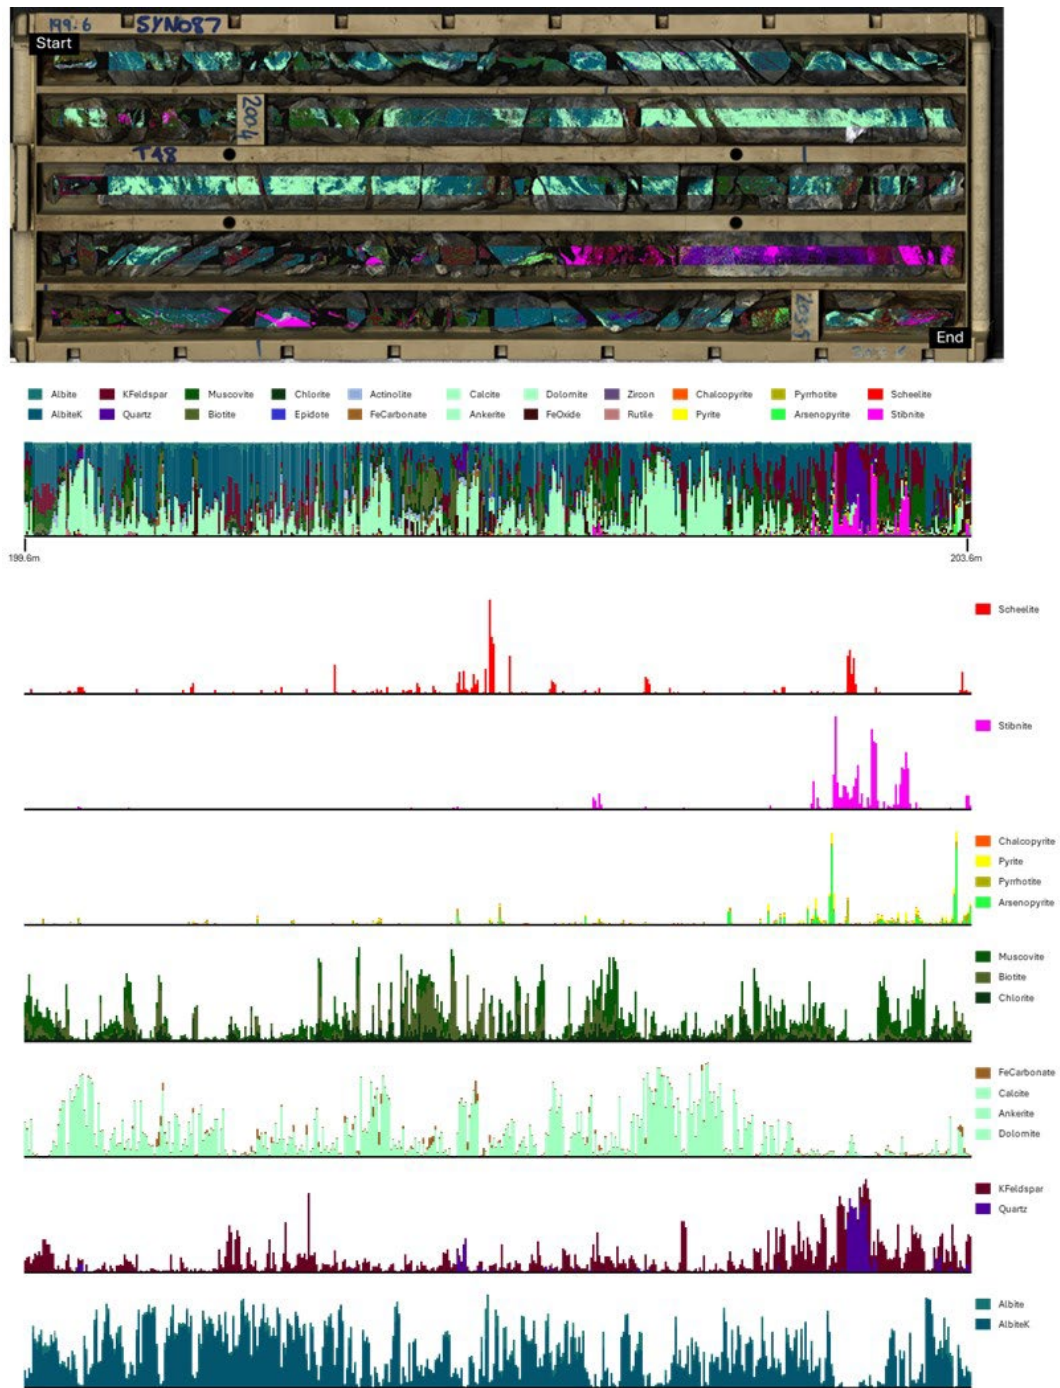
199.6 SYN087

Start

200.4

T48

203.5

End

Albite
AlbiteK
KFeldspar
Quartz
Muscovite
Biotite
Chlorite
Epidote
Actinolite
FeCarbonate
Calcite
Ankerite
Dolomite
FeOxide
Zircon
Rutile
Chalcopyrite
Pyrite
Pyrrhotite
Arsenopyrite
Scheelite
Stibnite

199.6m

203.6m

Scheelite

Stibnite

Chalcopyrite
Pyrite
Pyrrhotite
Arsenopyrite

Muscovite
Biotite
Chlorite

FeCarbonate
Calcite
Ankerite
Dolomite

KFeldspar
Quartz

Albite
AlbiteK